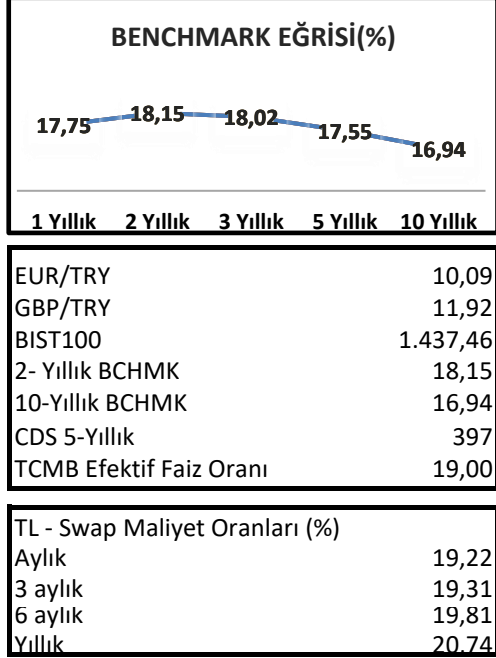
BENCHMARK EĞRİSİ(%)

17,75
18,15
18,02
17,55
16,94

1 Yıllık
2 Yıllık
3 Yıllık
5 Yıllık
10 Yıllık

| | |
|---|---|
| EUR/TRY | 10,09 |
| GBP/TRY | 11,92 |
| BIST100 | 1.437,46 |
| 2- Yıllık BCHMK | 18,15 |
| 10-Yıllık BCHMK | 16,94 |
| CDS 5-Yıllık | 397 |
| TCMB Efektif Faiz Oranı | 19,00 |

| TL - Swap Maliyet Oranları (%) | |
|---|---|
| Aylık | 19,22 |
| 3 aylık | 19,31 |
| 6 aylık | 19,81 |
| Yıllık | 20,74 |